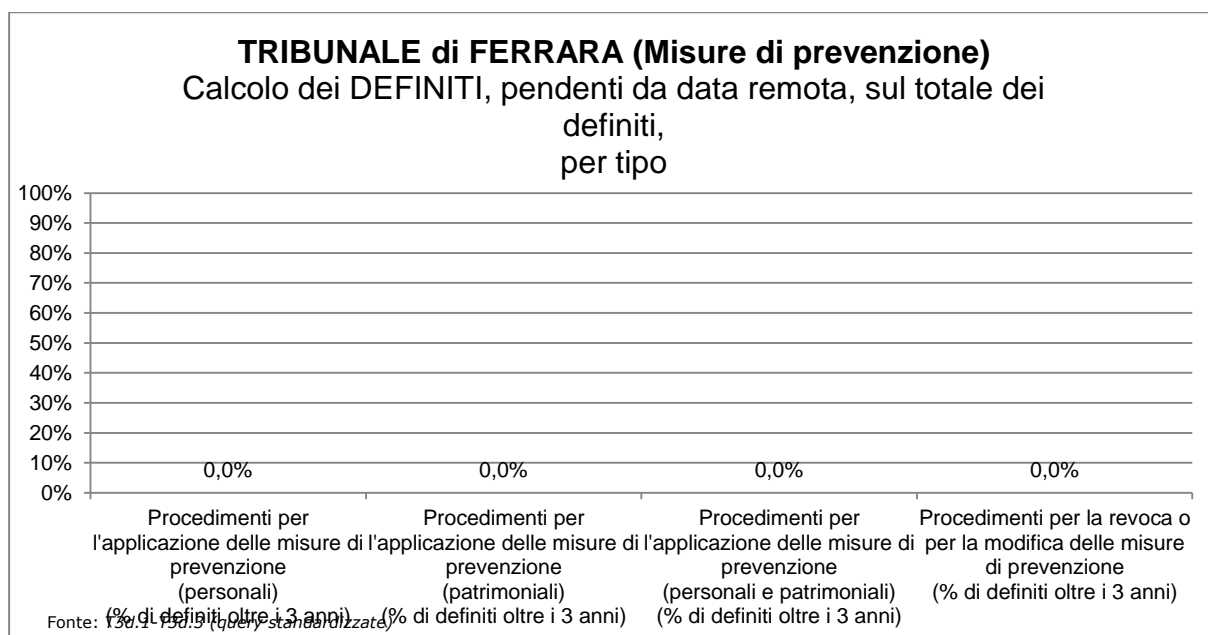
TRIBUNALE di FERRARA (Misure di prevenzione)
Calcolo dei DEFINITI, pendenti da data remota, sul totale dei definiti,
per tipo

100%
90%
80%
70%
60%
50%
40%
30%
20%
10%
0%

0,0%
0,0%
0,0%
0,0%

Procedimenti per l'applicazione delle misure di prevenzione (personali) (% di definiti oltre i 3 anni)

Procedimenti per l'applicazione delle misure di prevenzione (patrimoniali) (% di definiti oltre i 3 anni)

Procedimenti per l'applicazione delle misure di prevenzione (personali e patrimoniali) (% di definiti oltre i 3 anni)

Procedimenti per la revoca o per la modifica delle misure di prevenzione (% di definiti oltre i 3 anni)

Fonte: T3d.1-T3d.5 (query standardizzate)